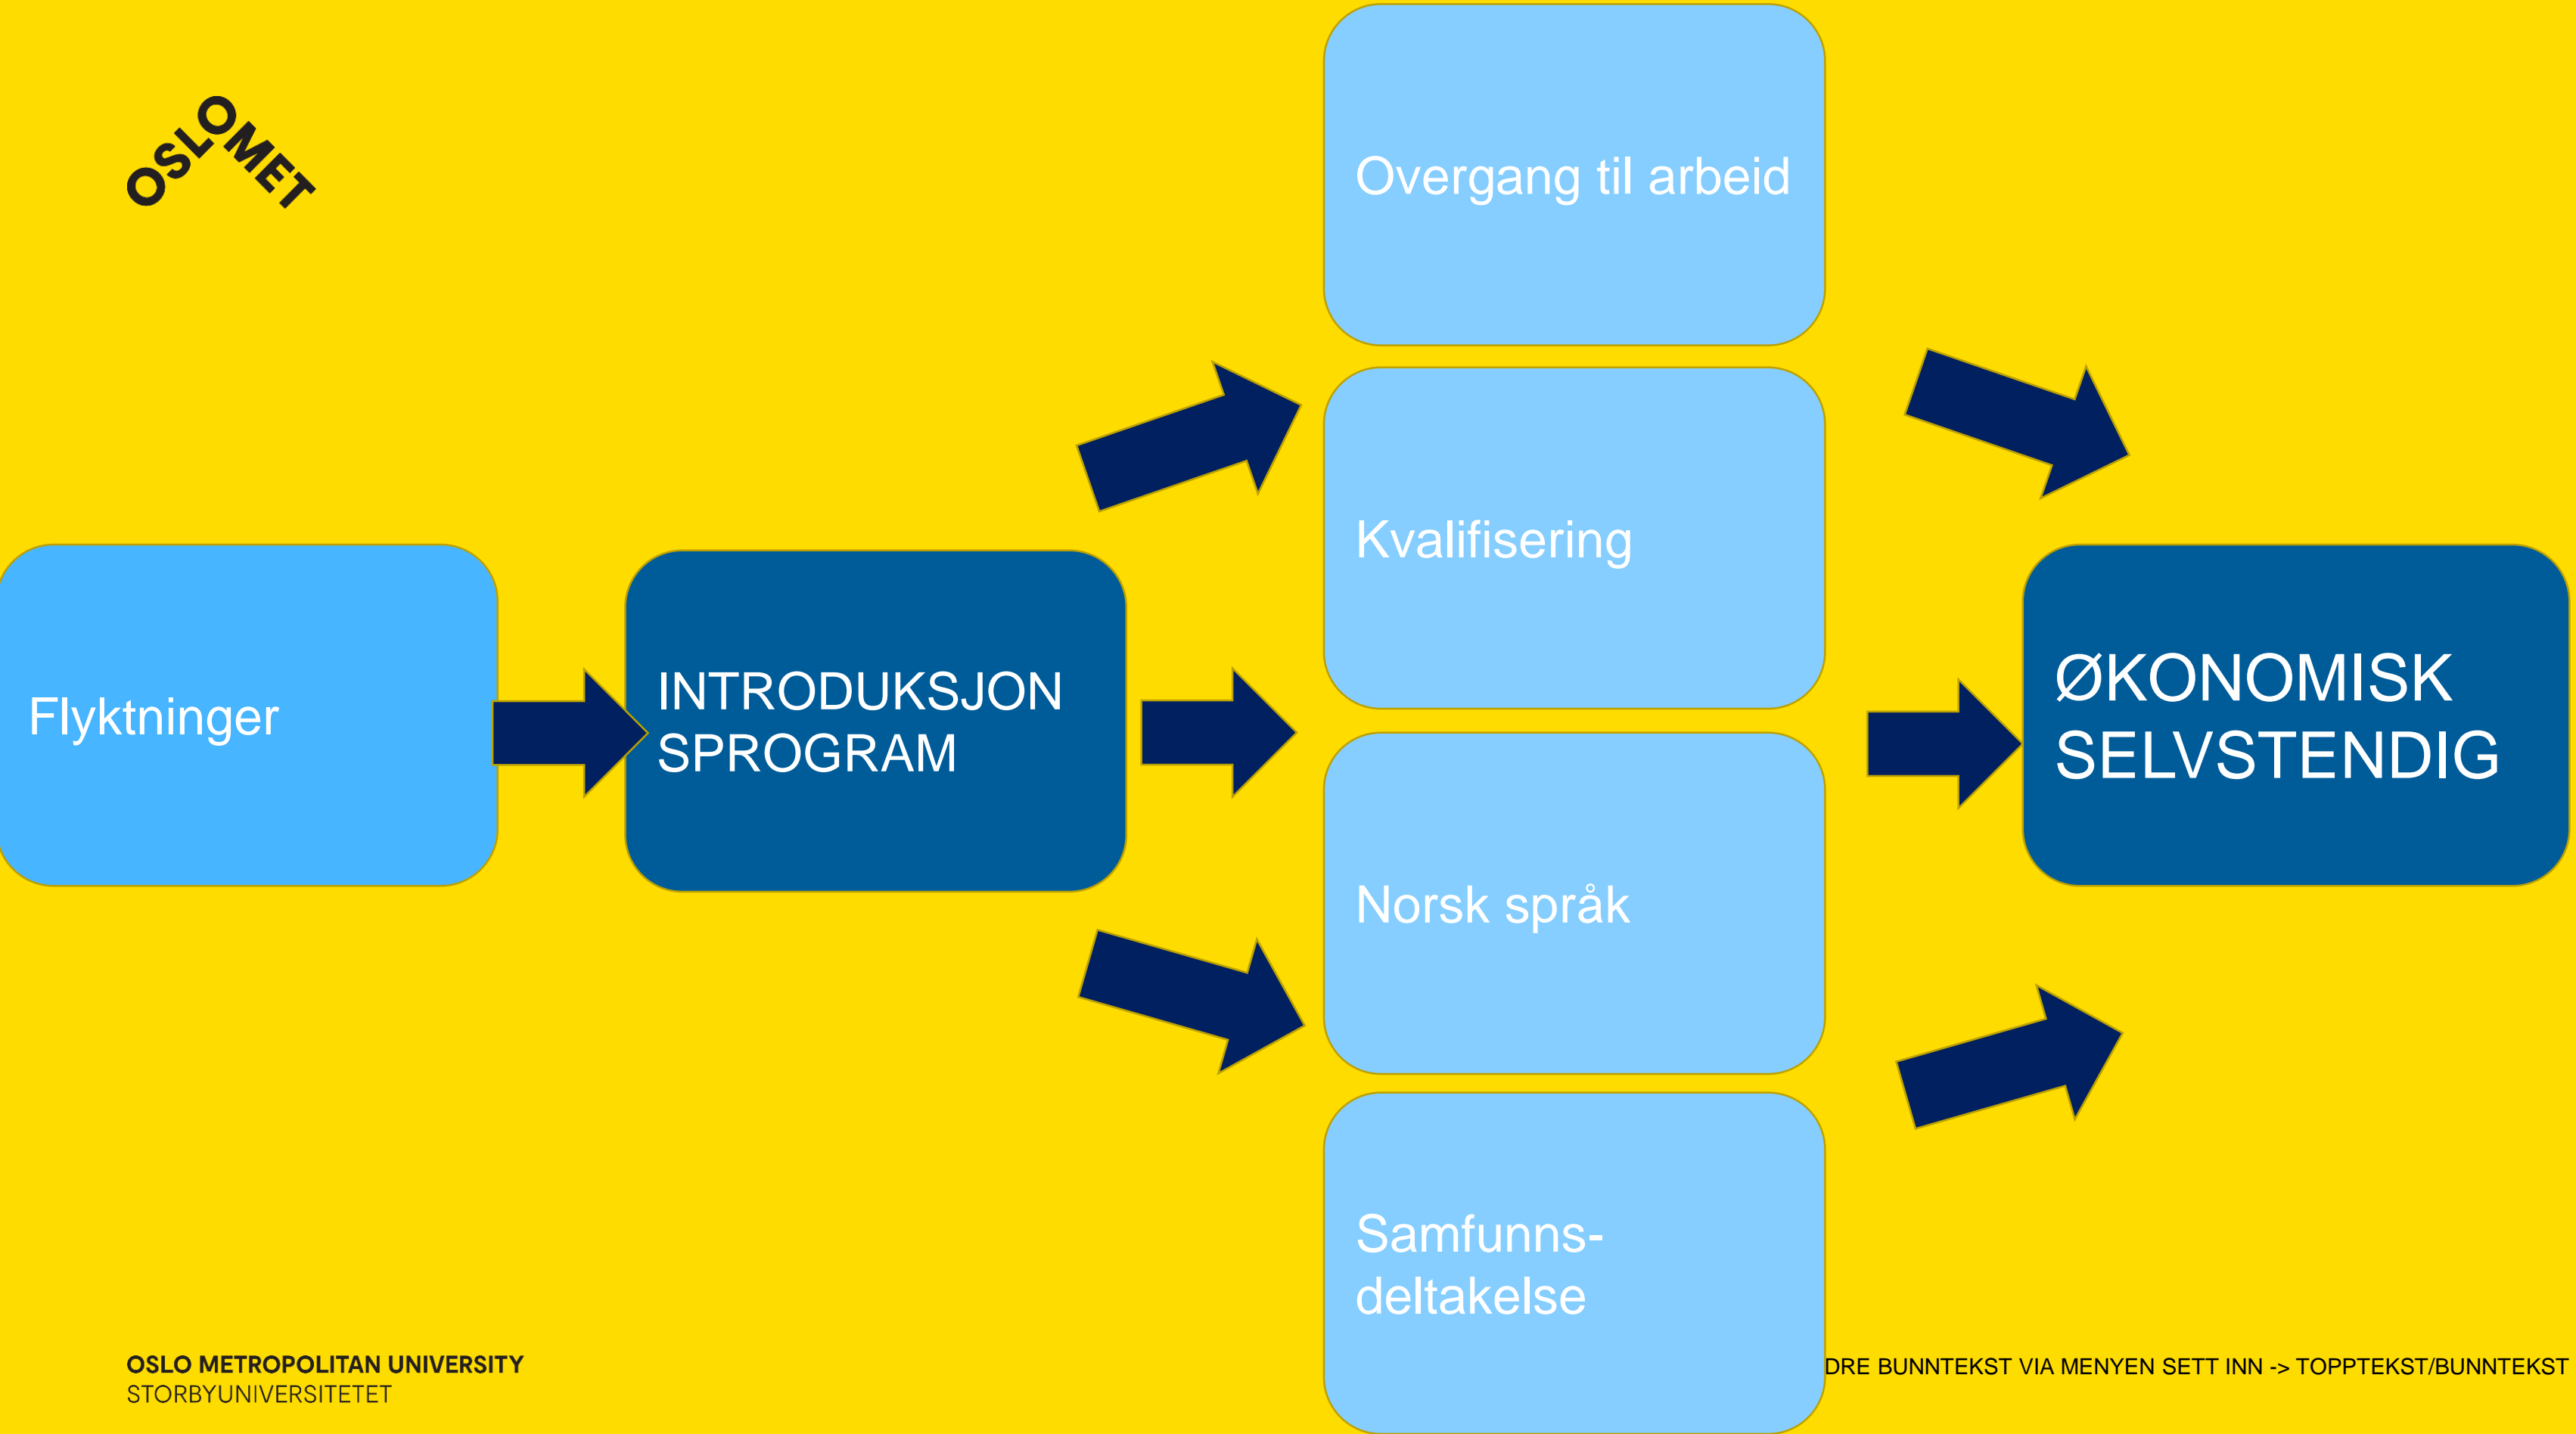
OSLOMET

Overgang til arbeid

Kvalifisering

Flyktninger

INTRODUKSJONSPROGRAM

Norsk språk

Samfunnsdeltakelse

ØKONOMISK SELVSTENDIG

OSLO METROPOLITAN UNIVERSITY
STORBYUNIVERSITETET

DRE BUNNTEKST VIA MENYEN SETT INN -> TOPPTEKST/BUNNTEKST